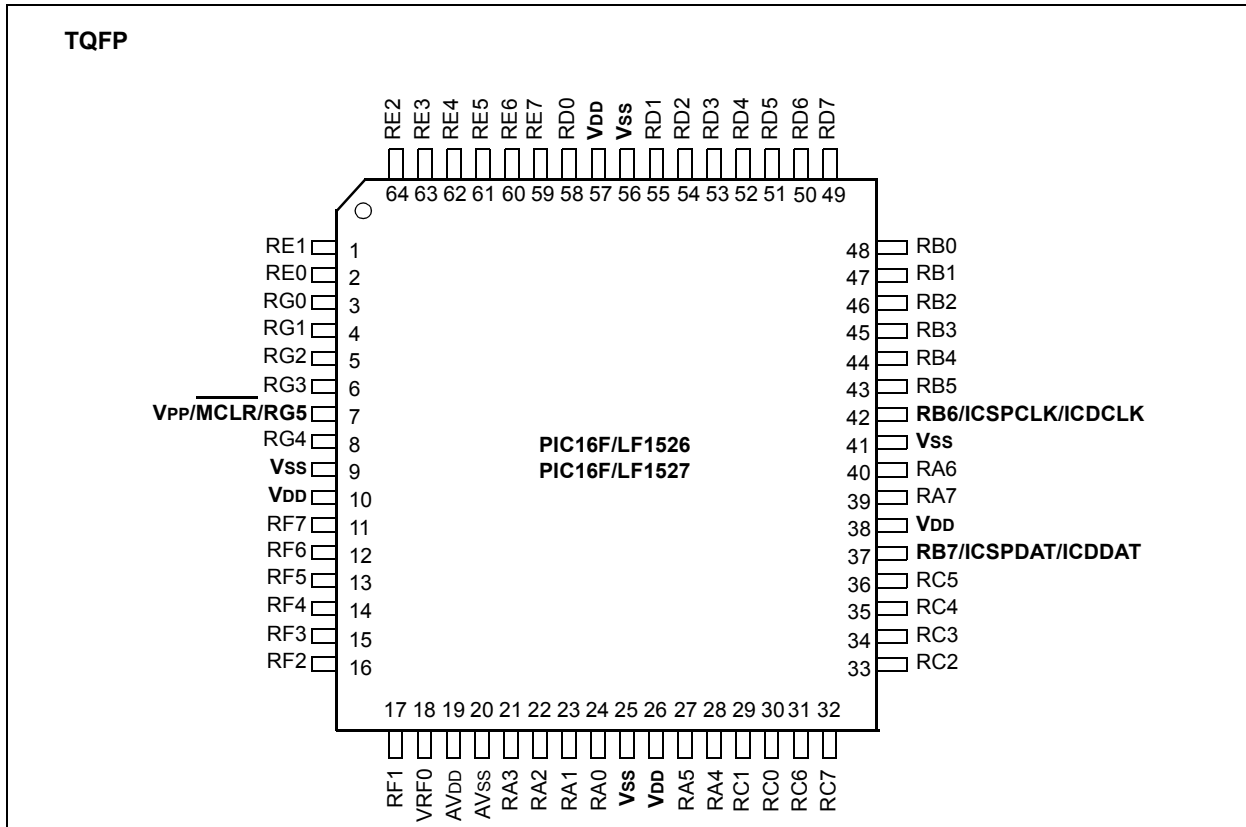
TQFP

RE2 RE3 RE4 RE5 RE6 RE7 RD0 VDD VSS RD1 RD2 RD3 RD4 RD5 RD6 RD7

64 63 62 61 60 59 58 57 56 55 54 53 52 51 50 49

RE1 1
RE0 2
RG0 3
RG1 4
RG2 5
RG3 6
VPP/$\overline{MCLR}$/RG5 7
RG4 8
VSS 9
VDD 10
RF7 11
RF6 12
RF5 13
RF4 14
RF3 15
RF2 16

PIC16F/LF1526
PIC16F/LF1527

48 RB0
47 RB1
46 RB2
45 RB3
44 RB4
43 RB5
42 RB6/ICSPCLK/ICDCLK
41 VSS
40 RA6
39 RA7
38 VDD
37 RB7/ICSPDAT/ICDDAT
36 RC5
35 RC4
34 RC3
33 RC2

17 18 19 20 21 22 23 24 25 26 27 28 29 30 31 32

RF1 VRF0 AVDD AVSS RA3 RA2 RA1 RA0 VSS VDD RA5 RA4 RC1 RC0 RC6 RC7